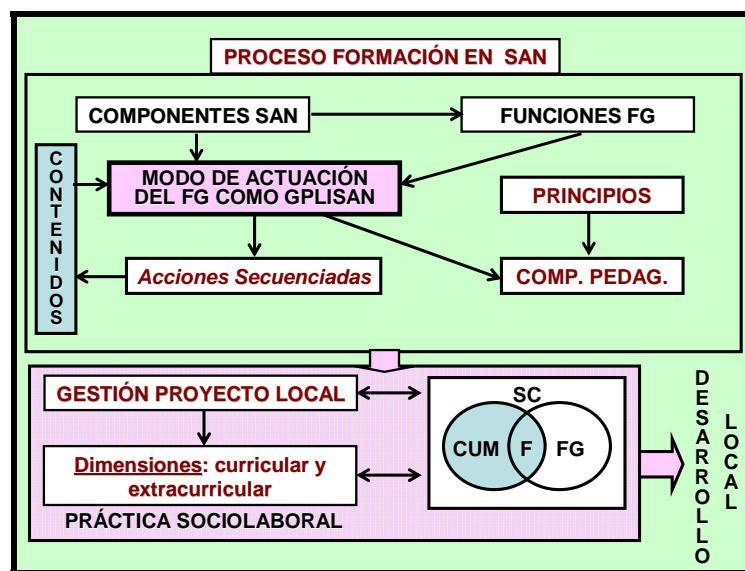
PROCESO FORMACIÓN EN SAN

COMPONENTES SAN

FUNCIONES FG

CONTENIDOS

MODO DE ACTUACIÓN DEL FG COMO GPLISAN

PRINCIPIOS

Acciones Secuenciadas

COMP. PEDAG.

GESTIÓN PROYECTO LOCAL

SC

CUM

F

FG

Dimensiones: curricular y extracurricular

PRÁCTICA SOCIOLABORAL

DESARROLLO LOCAL